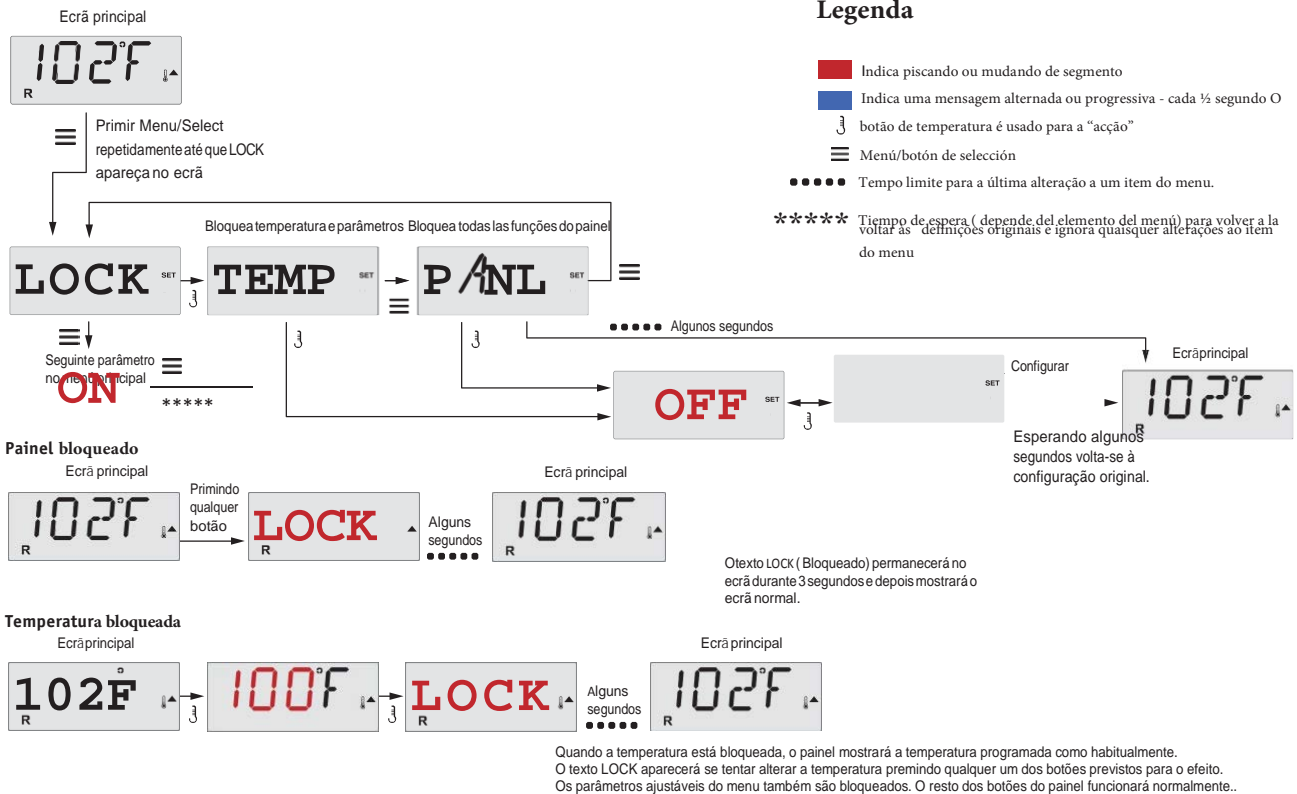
Ecrã principal

102°F

R

Primir Menu/Select repetidamente até que LOCK apareça no ecrã

Legenda

Indica piscando ou mudando de segmento

Indica uma mensagem alternada ou progressiva - cada ½ segundo O

botão de temperatura é usado para a "acção"

Menú/botón de selección

Tempo limite para a última alteração a um item do menu.

Tiempo de espera ( depende del elemento del menú) para volver a la voltar às definições originais e ignora quaisquer alterações ao item do menu

Bloquea temperatura e parâmetros Bloquea todas las funções do painel

LOCK SET

TEMP SET

PANL SET

Algunos segundos

Seguinte parâmetro no menu principal

ON

*****

OFF SET

SET Configurar

Ecrã principal

102°F

R

Esperando alguns segundos volta-se à configuração original.

Painel bloqueado

Ecrã principal

102°F

R

Primindo qualquer botão

LOCK

R

Alguns segundos

Ecrã principal

102°F

R

O texto LOCK ( Bloqueado) permanecerá no ecrã durante 3 segundos e depois mostrará o ecrã normal.

Temperatura bloqueada

Ecrã principal

102F

R

100°F

LOCK

R

Alguns segundos

Ecrã principal

102°F

R

Quando a temperatura está bloqueada, o painel mostrará a temperatura programada como habitualmente.
O texto LOCK aparecerá se tentar alterar a temperatura premindo qualquer um dos botões previstos para o efeito.
Os parâmetros ajustáveis do menu também são bloqueados. O resto dos botões do painel funcionará normalmente..